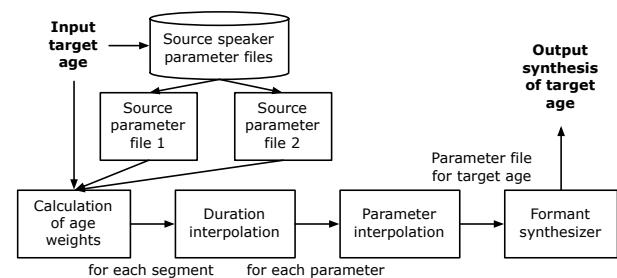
Input target age

Source speaker parameter files

Output synthesis of target age

Source parameter file 1

Source parameter file 2

Parameter file for target age

Calculation of age weights

Duration interpolation

Parameter interpolation

Formant synthesizer

for each segment

for each parameter